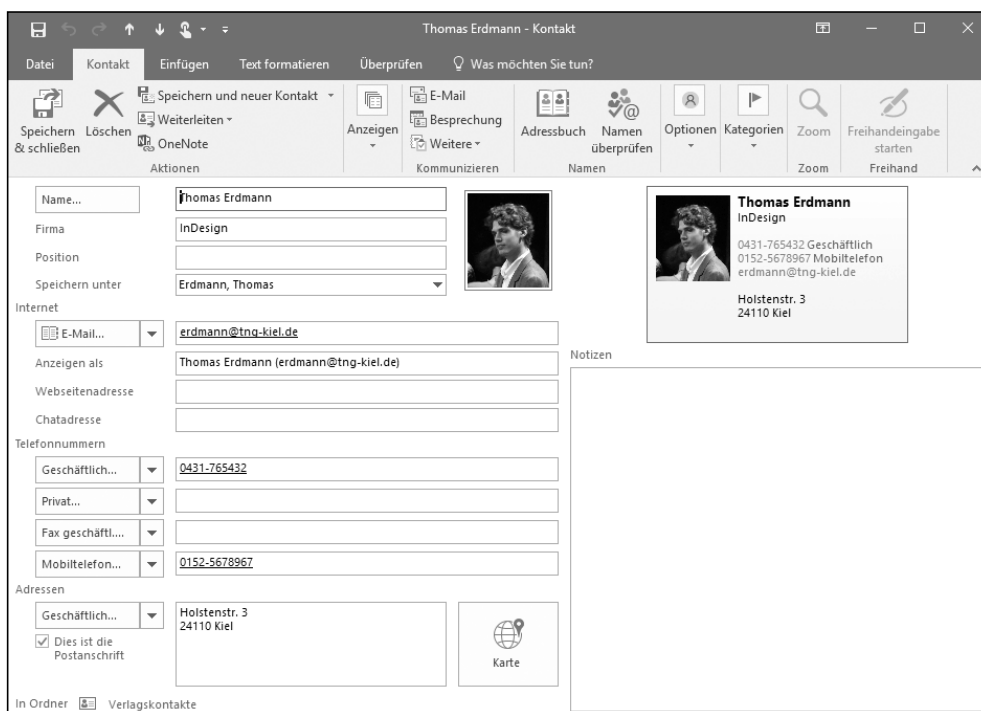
Thomas Erdmann - Kontakt

Datei Kontakt Einfügen Text formatieren Überprüfen Was möchten Sie tun?

Speichern & schließen Löschen Speichern und neuer Kontakt Weiterleiten OneNote Aktionen

Anzeigen

E-Mail Besprechung Weitere Kommunizieren

Adressbuch Namen überprüfen Namen

Optionen Kategorien

Zoom Zoom

Freihandeingabe starten Freihand

Name... Thomas Erdmann
Firma InDesign
Position
Speichern unter Erdmann, Thomas
Internet
E-Mail... erdmann@tng-kiel.de
Anzeigen als Thomas Erdmann (erdmann@tng-kiel.de)
Webseitenadresse
Chatadresse
Telefonnummern
Geschäftlich... 0431-765432
Privat...
Fax geschäftl...
Mobiltelefon... 0152-5678967
Adressen
Geschäftlich... Holstenstr. 3 24110 Kiel
Dies ist die Postanschrift
Karte
In Ordner Verlagskontakte

Thomas Erdmann
InDesign
0431-765432 Geschäftlich
0152-5678967 Mobiltelefon
erdmann@tng-kiel.de
Holstenstr. 3
24110 Kiel

Notizen